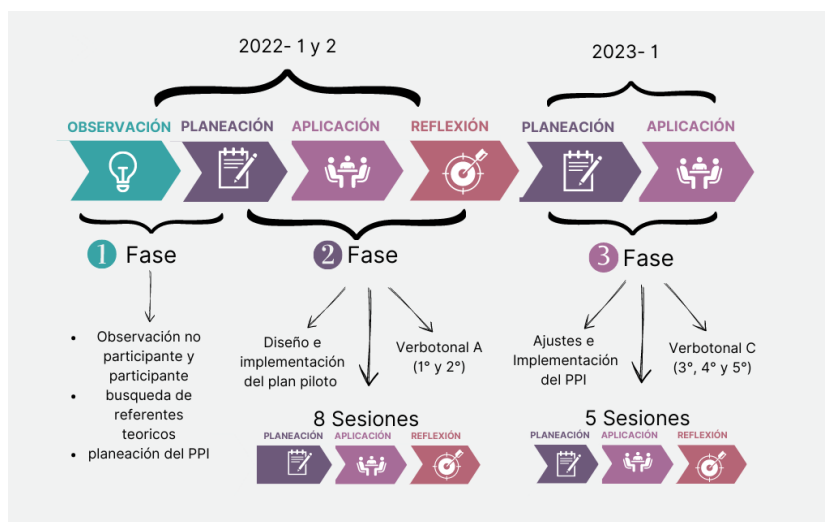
2022- 1 y 2

2023- 1

OBSERVACIÓN PLANEACIÓN APLICACIÓN REFLEXIÓN PLANEACIÓN APLICACIÓN

1 Fase

2 Fase

3 Fase

- Observación no participante y participante
- busqueda de referentes teoricos
- planeación del PPI

Diseño e implementación del plan piloto

Verbotonal A (1° y 2°)

8 Sesiones

PLANEACIÓN APLICACIÓN REFLEXIÓN

Ajustes e Implementación del PPI

Verbotonal C (3°, 4° y 5°)

5 Sesiones

PLANEACIÓN APLICACIÓN REFLEXIÓN